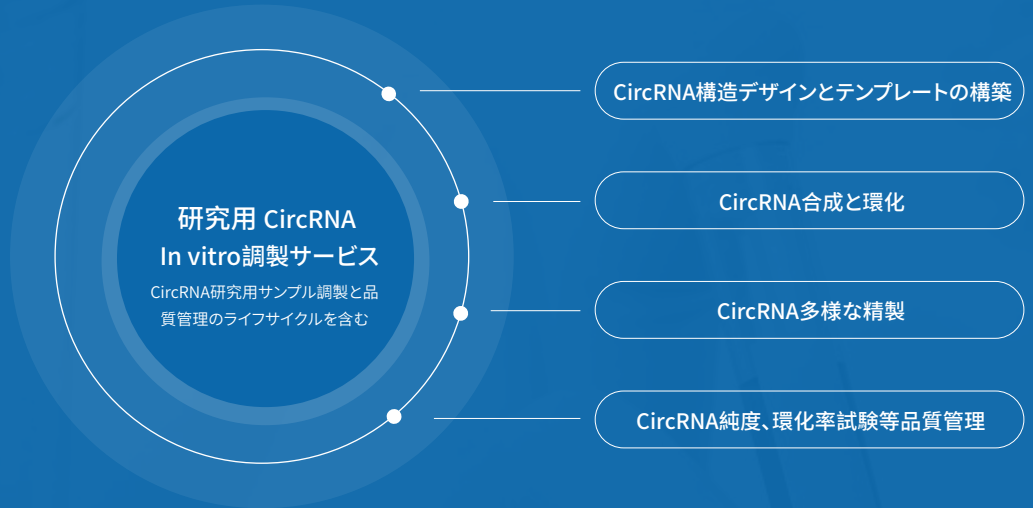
研究用 CircRNA
In vitro調製サービス

CircRNA研究用サンプル調製と品質管理のライフサイクルを含む

CircRNA構造デザインとテンプレートの構築

CircRNA合成と環化

CircRNA多様な精製

CircRNA純度、環化率試験等品質管理